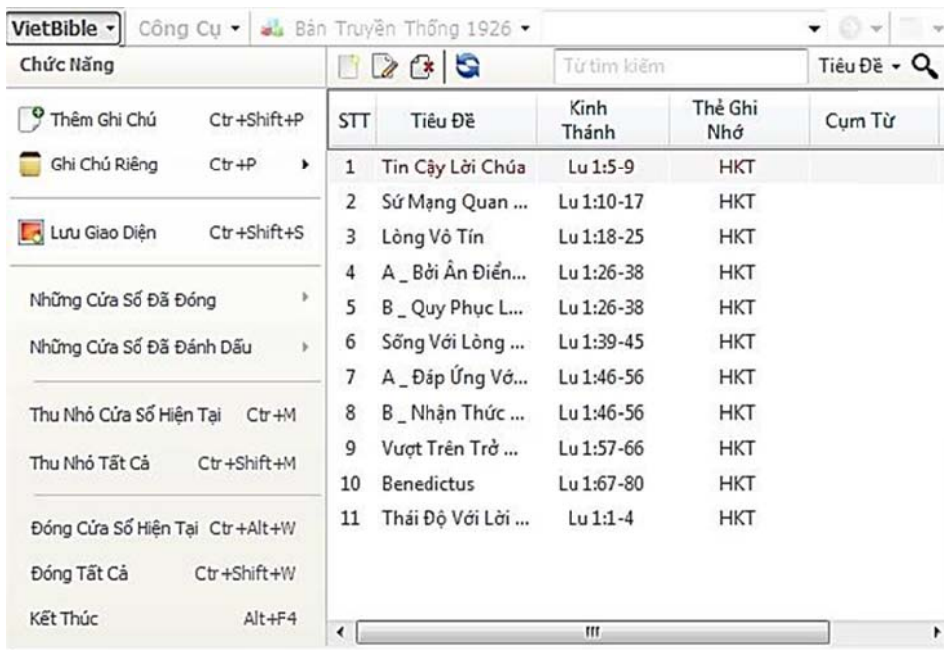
VietBible ▾ Công Cụ ▾ Bản Truyền Thống 1926 ▾

Chức Năng

Thêm Ghi Chú Ctr+Shift+P

Ghi Chú Riêng Ctr+P

Lưu Giao Diện Ctr+Shift+S

Những Cửa Sổ Đã Đóng

Những Cửa Sổ Đã Đánh Dấu

Thu Nhỏ Cửa Sổ Hiện Tại Ctr+M

Thu Nhỏ Tất Cả Ctr+Shift+M

Đóng Cửa Sổ Hiện Tại Ctr+Alt+W

Đóng Tất Cả Ctr+Shift+W

Kết Thúc Alt+F4

Từ tìm kiếm

Tiêu Đề ▾

| STT | Tiêu Đề | Kinh Thánh | Thẻ Ghi Nhớ | Cụm Từ |
|---|---|---|---|---|
| 1 | Tin Cậy Lời Chúa | Lu 1:5-9 | HKT | |
| 2 | Sứ Mạng Quan ... | Lu 1:10-17 | HKT | |
| 3 | Lòng Vô Tín | Lu 1:18-25 | HKT | |
| 4 | A _ Bởi Ân Điển... | Lu 1:26-38 | HKT | |
| 5 | B _ Quy Phục L... | Lu 1:26-38 | HKT | |
| 6 | Sống Với Lòng ... | Lu 1:39-45 | HKT | |
| 7 | A _ Đáp Ứng Vớ... | Lu 1:46-56 | HKT | |
| 8 | B _ Nhận Thức ... | Lu 1:46-56 | HKT | |
| 9 | Vượt Trên Trở ... | Lu 1:57-66 | HKT | |
| 10 | Benedictus | Lu 1:67-80 | HKT | |
| 11 | Thái Độ Với Lời ... | Lu 1:1-4 | HKT | |